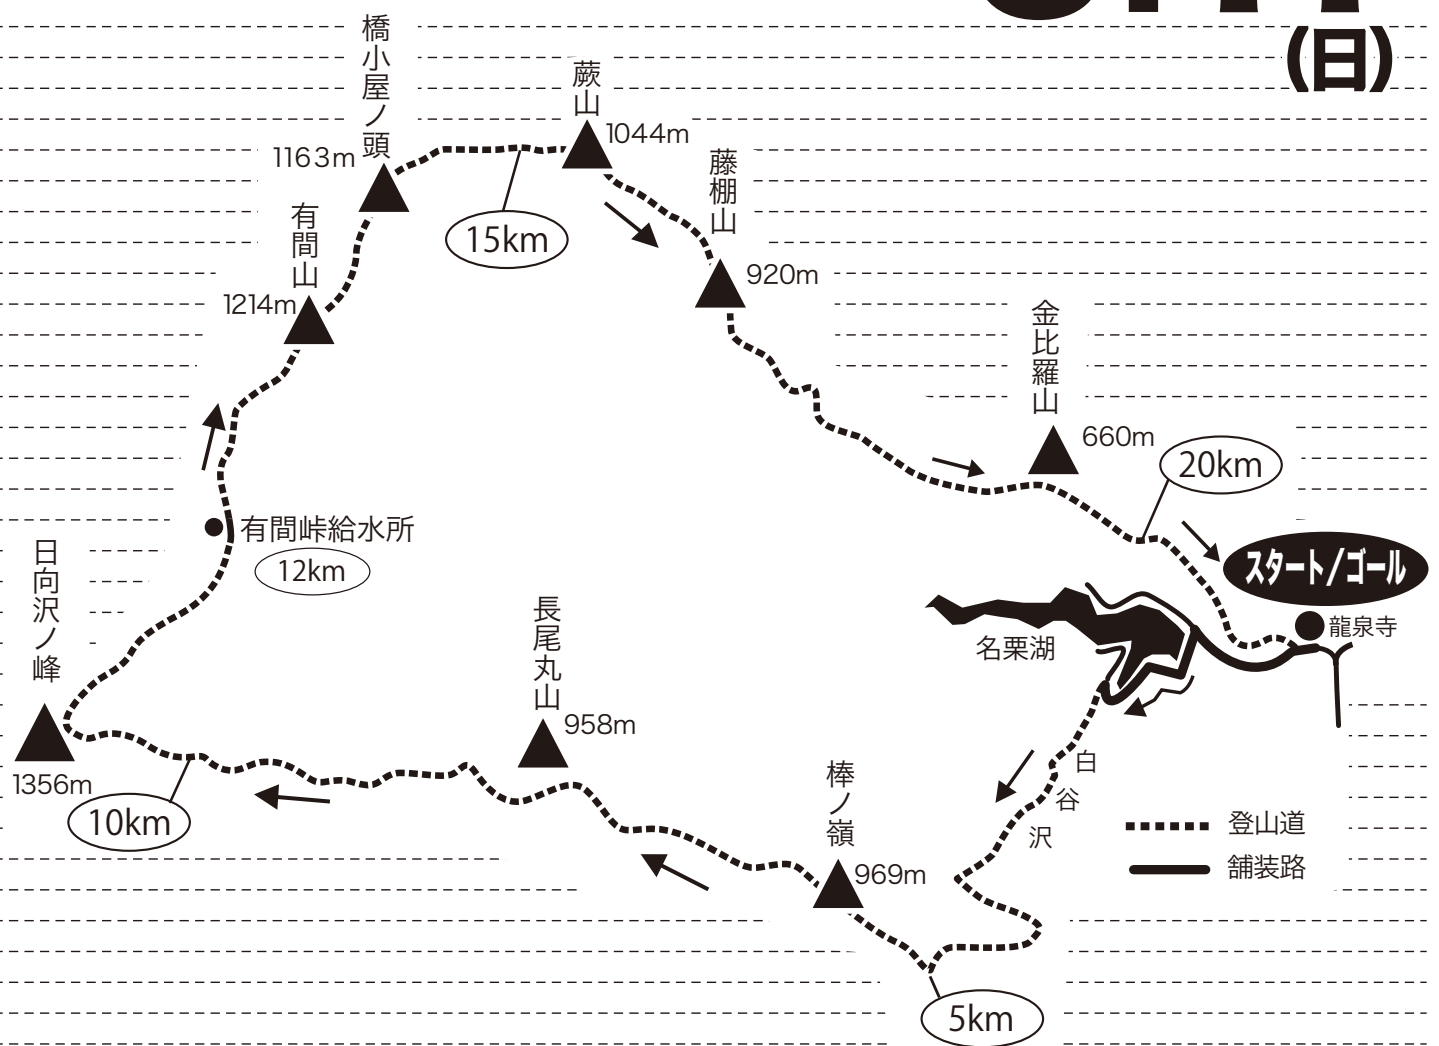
(日)

橋小屋ノ頭
1163m

蕨山
1044m

15km

藤棚山
920m

有間山
1214m

金比羅山
660m

20km

有間峠給水所
12km

スタート/ゴール

龍泉寺

日向沢ノ峰
1356m

長尾丸山
958m

名栗湖

白谷沢

10km

棒ノ嶺
969m

登山道
舗装路

5km